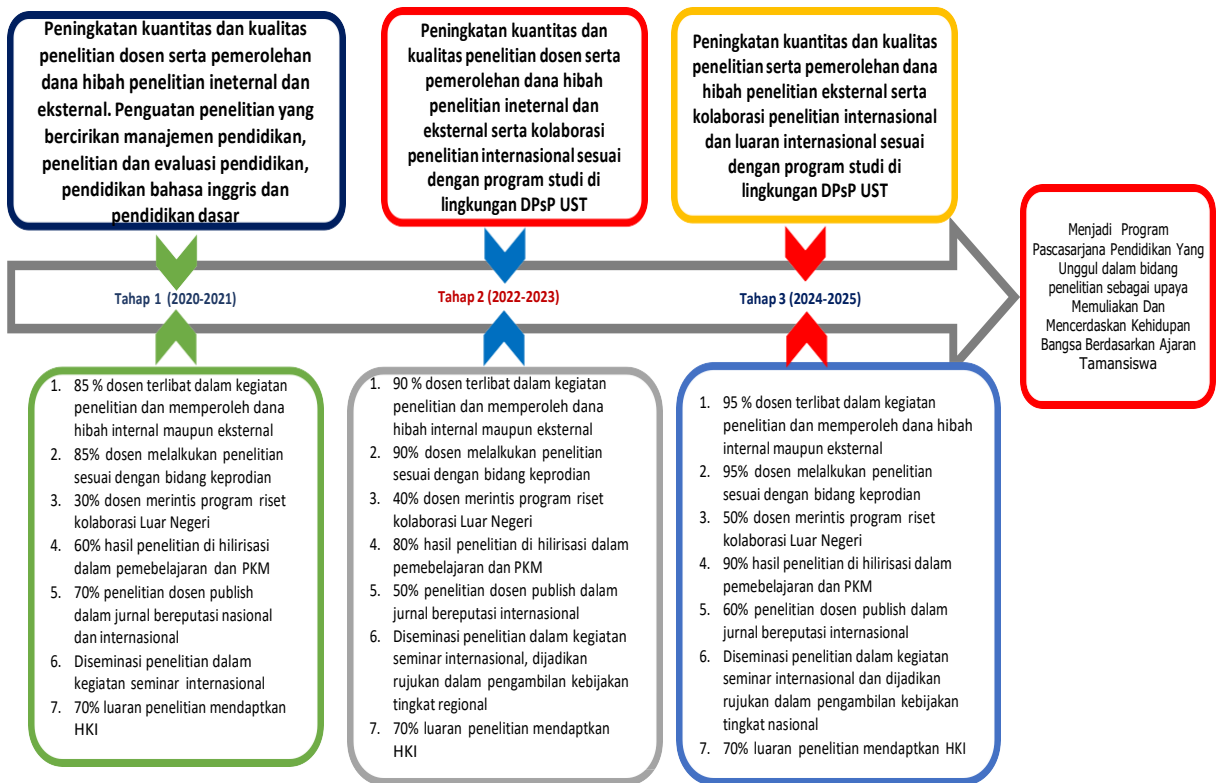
Peningkatan kuantitas dan kualitas penelitian dosen serta pemerolehan dana hibah penelitian ineternal dan eksternal. Penguatan penelitian yang bercirikan manajemen pendidikan, penelitian dan evaluasi pendidikan, pendidikan bahasa inggris dan pendidikan dasar

Peningkatan kuantitas dan kualitas penelitian dosen serta pemerolehan dana hibah penelitian ineternal dan eksternal serta kolaborasi penelitian internasional sesuai dengan program studi di lingkungan DPsP UST

Peningkatan kuantitas dan kualitas penelitian serta pemerolehan dana hibah penelitian eksternal serta kolaborasi penelitian internasional dan luaran internasional sesuai dengan program studi di lingkungan DPsP UST

Menjadi Program Pascasarjana Pendidikan Yang Unggul dalam bidang penelitian sebagai upaya Memuliakan Dan Mencerdaskan Kehidupan Bangsa Berdasarkan Ajaran Tamansiswa

Tahap 1 (2020-2021)

Tahap 2 (2022-2023)

Tahap 3 (2024-2025)

1. 85 % dosen terlibat dalam kegiatan penelitian dan memperoleh dana hibah internal maupun eksternal
2. 85% dosen melalkukan penelitian sesuai dengan bidang keprodian
3. 30% dosen merintis program riset kolaborasi Luar Negeri
4. 60% hasil penelitian di hilirisasi dalam pemebelajaran dan PKM
5. 70% penelitian dosen publish dalam jurnal bereputasi nasional dan internasional
6. Diseminasi penelitian dalam kegiatan seminar internasional
7. 70% luaran penelitian mendaptkan HKI

1. 90 % dosen terlibat dalam kegiatan penelitian dan memperoleh dana hibah internal maupun eksternal
2. 90% dosen melalkukan penelitian sesuai dengan bidang keprodian
3. 40% dosen merintis program riset kolaborasi Luar Negeri
4. 80% hasil penelitian di hilirisasi dalam pemebelajaran dan PKM
5. 50% penelitian dosen publish dalam jurnal bereputasi internasional
6. Diseminasi penelitian dalam kegiatan seminar internasional, dijadikan rujukan dalam pengambilan kebijakan tingkat regional
7. 70% luaran penelitian mendaptkan HKI

1. 95 % dosen terlibat dalam kegiatan penelitian dan memperoleh dana hibah internal maupun eksternal
2. 95% dosen melalkukan penelitian sesuai dengan bidang keprodian
3. 50% dosen merintis program riset kolaborasi Luar Negeri
4. 90% hasil penelitian di hilirisasi dalam pemebelajaran dan PKM
5. 60% penelitian dosen publish dalam jurnal bereputasi internasional
6. Diseminasi penelitian dalam kegiatan seminar internasional dan dijadikan rujukan dalam pengambilan kebijakan tingkat nasional
7. 70% luaran penelitian mendaptkan HKI